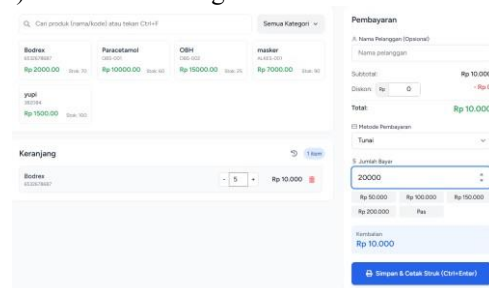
Cari produk (nama/kode) atau tekan Ctrl+F

Semua Kategori

Bodrex
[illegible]
Rp 2000.00 Stok: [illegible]

Paracetamol
OBS-001
Rp 10000.00 Stok: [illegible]

OBH
OBS-002
Rp 15000.00 Stok: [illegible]

masker
ALKES-001
Rp 7000.00 Stok: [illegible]

yupi
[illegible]
Rp 1500.00 Stok: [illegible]

Keranjang

1 item

Bodrex
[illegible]

- 5 +

Rp 10.000

Pembayaran

Nama Pelanggan (Opsional)

Nama pelanggan

Subtotal:
Rp 10.000

Diskon: Rp 0
- Rp 0

Total:
Rp 10.000

Metode Pembayaran

Tunai

Jumlah Bayar

20000

Rp 50.000
Rp 100.000
Rp 150.000
Rp 200.000
Pas

Kembalian
Rp 10.000

Simpan & Cetak Struk (Ctrl+Enter)